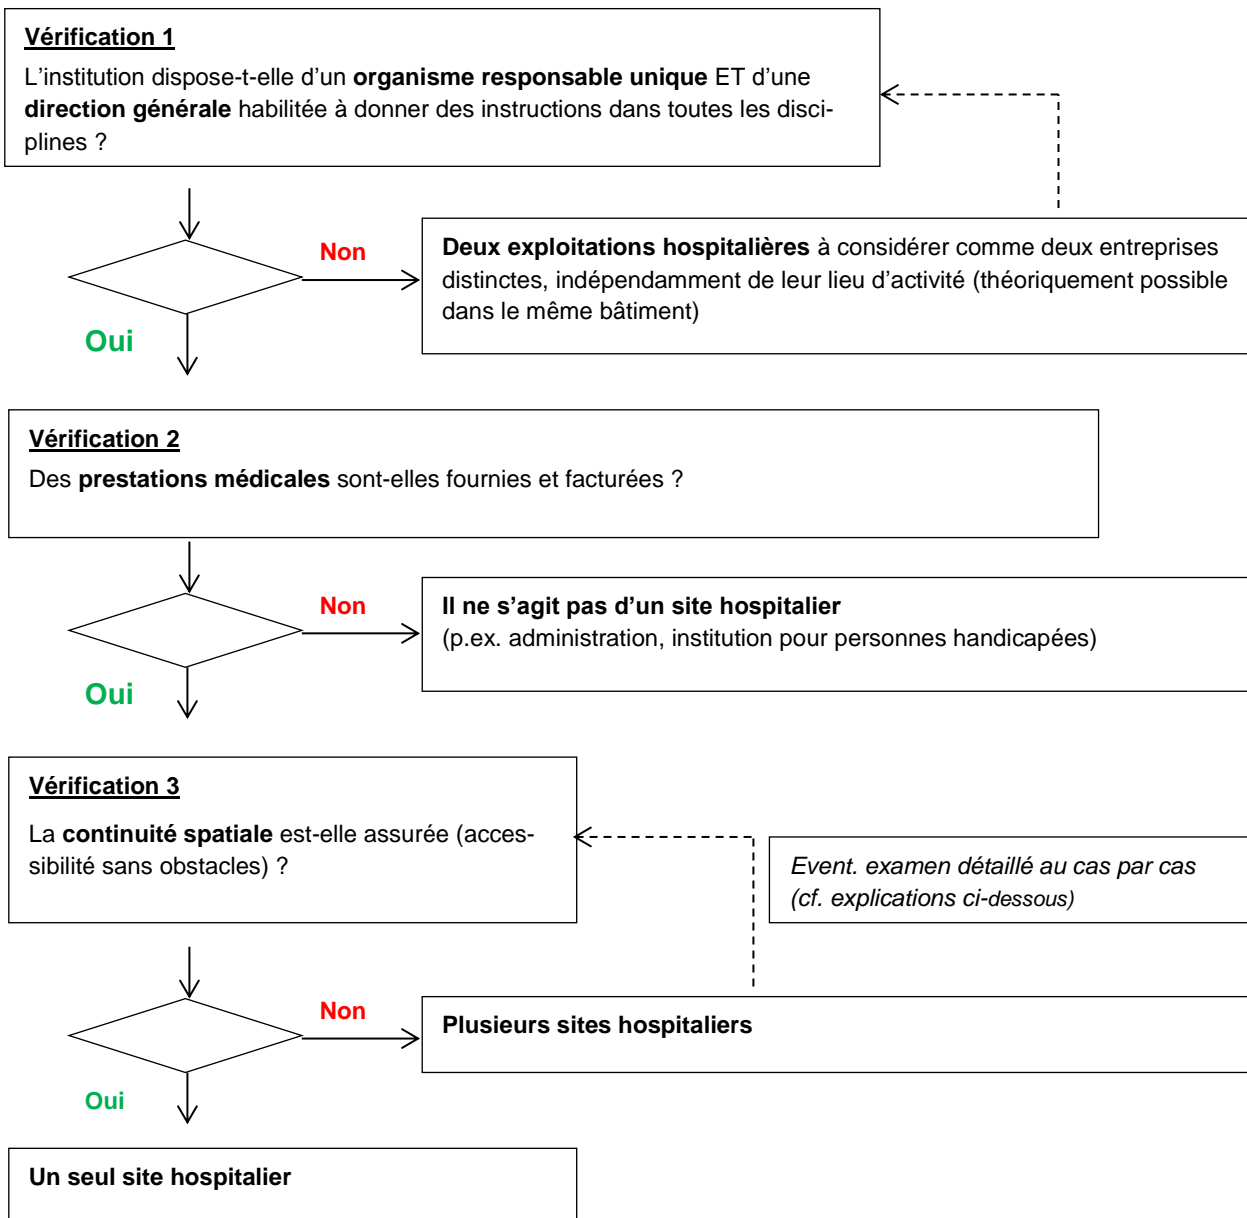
Vérification 1

L'institution dispose-t-elle d'un organisme responsable unique ET d'une direction générale habilitée à donner des instructions dans toutes les disciplines ?

Non

Deux exploitations hospitalières à considérer comme deux entreprises distinctes, indépendamment de leur lieu d'activité (théoriquement possible dans le même bâtiment)

Oui

Vérification 2

Des prestations médicales sont-elles fournies et facturées ?

Non

Il ne s'agit pas d'un site hospitalier
(p.ex. administration, institution pour personnes handicapées)

Oui

Vérification 3

La continuité spatiale est-elle assurée (accessibilité sans obstacles) ?

Event. examen détaillé au cas par cas (cf. explications ci-dessous)

Non

Plusieurs sites hospitaliers

Oui

Un seul site hospitalier